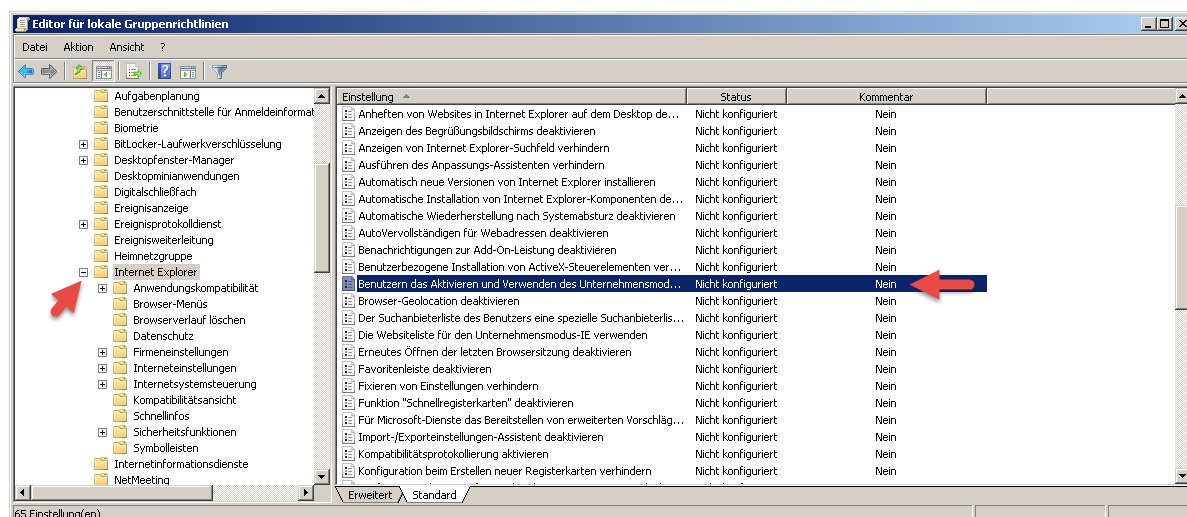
Editor für lokale Gruppenrichtlinien

Datei Aktion Ansicht ?

Aufgabenplanung
Benutzerschnittstelle für Anmeldeinformat
Biometrie
BitLocker-Laufwerkverschlüsselung
Desktopfenster-Manager
Desktopminianwendungen
Digitalschließfach
Ereignisanzeige
Ereignisprotokolldienst
Ereignisweiterleitung
Heimnetzgruppe
Internet Explorer
Anwendungskompatibilität
Browser-Menüs
Browserverlauf löschen
Datenschutz
Firmeneinstellungen
Interneteinstellungen
Internetsystemsteuerung
Kompatibilitätsansicht
Schnellinfos
Sicherheitsfunktionen
Symbolleisten
Internetinformationsdienste
NetMeeting

| Einstellung | Status | Kommentar |
|---|---|---|
| Anheften von Websites in Internet Explorer auf dem Desktop de... | Nicht konfiguriert | Nein |
| Anzeigen des Begrüßungsbildschirms deaktivieren | Nicht konfiguriert | Nein |
| Anzeigen von Internet Explorer-Suchfeld verhindern | Nicht konfiguriert | Nein |
| Ausführen des Anpassungs-Assistenten verhindern | Nicht konfiguriert | Nein |
| Automatisch neue Versionen von Internet Explorer installieren | Nicht konfiguriert | Nein |
| Automatische Installation von Internet Explorer-Komponenten de... | Nicht konfiguriert | Nein |
| Automatische Wiederherstellung nach Systemabsturz deaktivieren | Nicht konfiguriert | Nein |
| AutoVervollständigen für Webadressen deaktivieren | Nicht konfiguriert | Nein |
| Benachrichtigungen zur Add-On-Leistung deaktivieren | Nicht konfiguriert | Nein |
| Benutzerbezogene Installation von ActiveX-Steuerelementen ver... | Nicht konfiguriert | Nein |
| Benutzern das Aktivieren und Verwenden des Unternehmensmod... | Nicht konfiguriert | Nein |
| Browser-Geolocation deaktivieren | Nicht konfiguriert | Nein |
| Der Suchanbieterliste des Benutzers eine spezielle Suchanbieterlis... | Nicht konfiguriert | Nein |
| Die Websiteliste für den Unternehmensmodus-IE verwenden | Nicht konfiguriert | Nein |
| Erneutes Öffnen der letzten Browsersitzung deaktivieren | Nicht konfiguriert | Nein |
| Favoritenleiste deaktivieren | Nicht konfiguriert | Nein |
| Fixieren von Einstellungen verhindern | Nicht konfiguriert | Nein |
| Funktion "Schnellregisterkarten" deaktivieren | Nicht konfiguriert | Nein |
| Für Microsoft-Dienste das Bereitstellen von erweiterten Vorschläg... | Nicht konfiguriert | Nein |
| Import-/Exporteinstellungen-Assistent deaktivieren | Nicht konfiguriert | Nein |
| Kompatibilitätsprotokollierung aktivieren | Nicht konfiguriert | Nein |
| Konfiguration beim Erstellen neuer Registerkarten verhindern | Nicht konfiguriert | Nein |

Erweitert Standard

65 Einstellung(en)